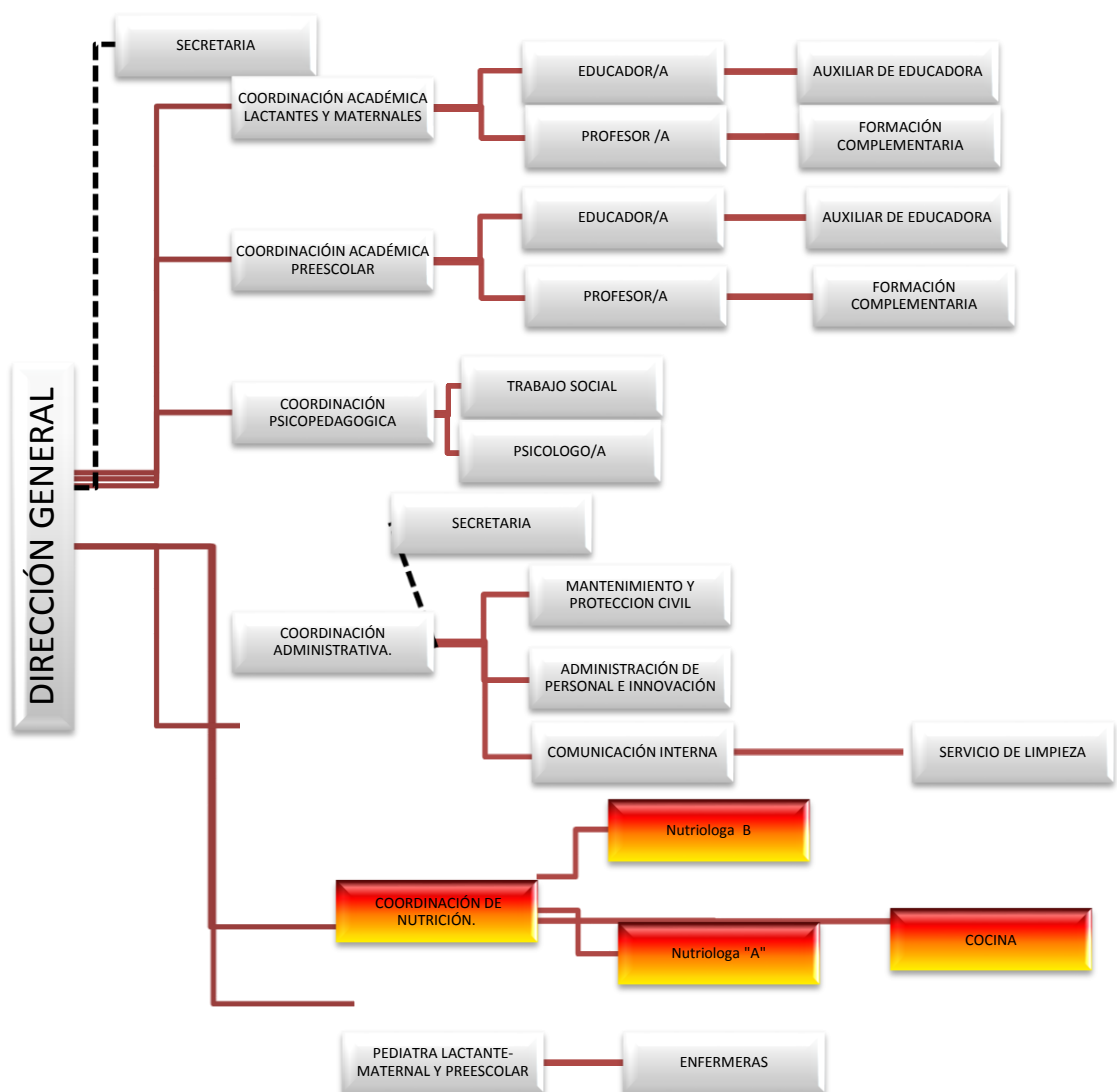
DIRECCIÓN GENERAL

SECRETARIA

COORDINACIÓN ACADÉMICA LACTANTES Y MATERNALES

EDUCADOR/A

AUXILIAR DE EDUCADORA

PROFESOR /A

FORMACIÓN COMPLEMENTARIA

COORDINACIÓIN ACADÉMICA PREESCOLAR

EDUCADOR/A

AUXILIAR DE EDUCADORA

PROFESOR/A

FORMACIÓN COMPLEMENTARIA

COORDINACIÓN PSICOPEDAGOGICA

TRABAJO SOCIAL

PSICOLOGO/A

SECRETARIA

COORDINACIÓN ADMINISTRATIVA.

MANTENIMIENTO Y PROTECCION CIVIL

ADMINISTRACIÓN DE PERSONAL E INNOVACIÓN

COMUNICACIÓN INTERNA

SERVICIO DE LIMPIEZA

Nutriologa B

COORDINACIÓN DE NUTRICIÓN.

Nutriologa "A"

COCINA

PEDIATRA LACTANTE-MATERNAL Y PREESCOLAR

ENFERMERAS